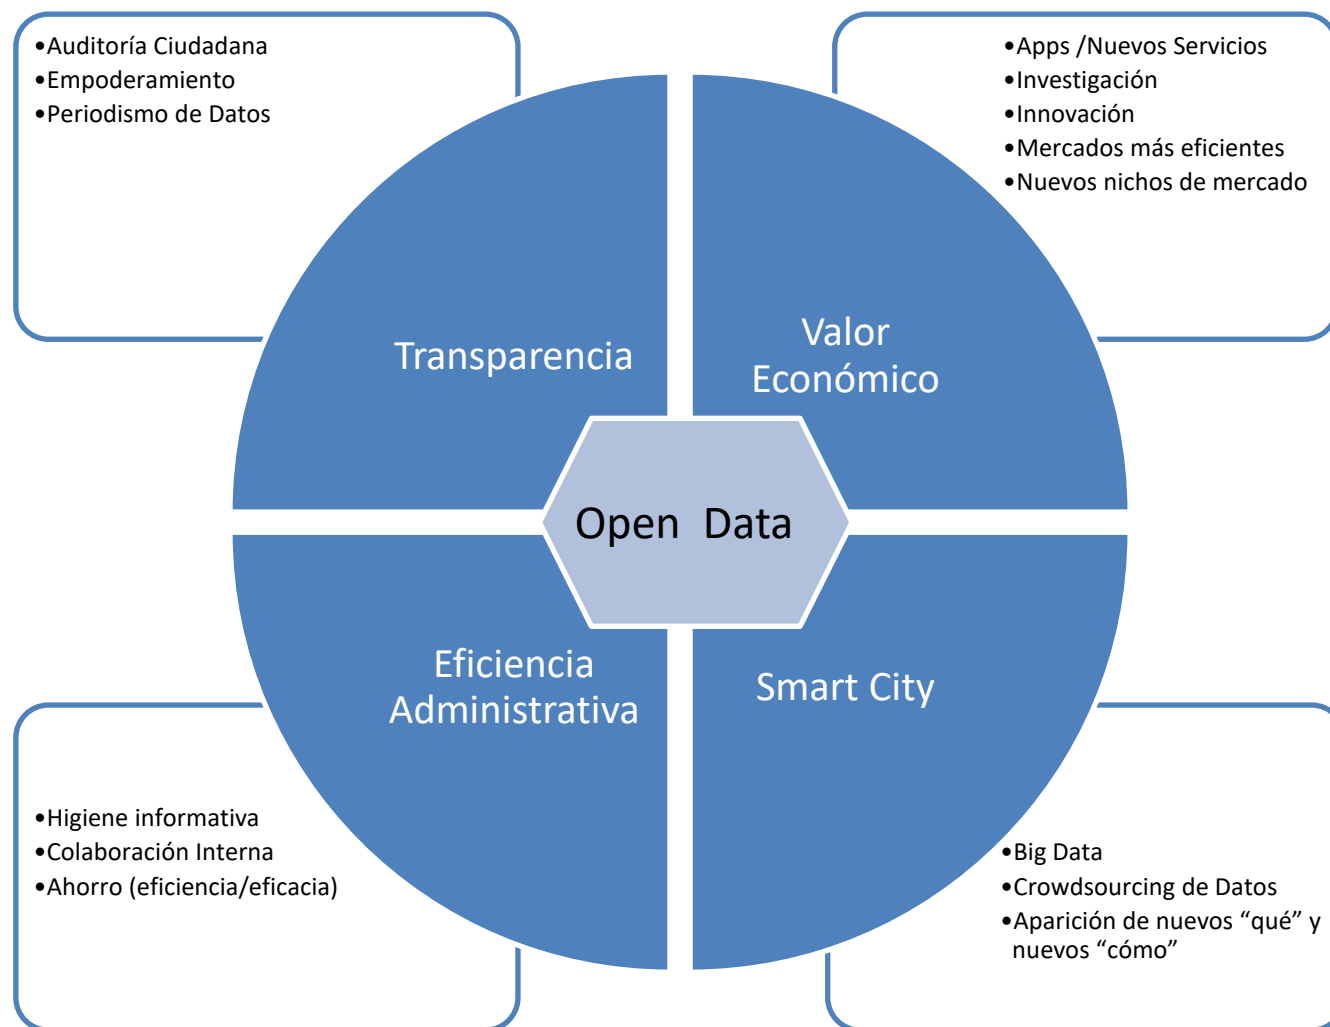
•Auditoría Ciudadana
•Empoderamiento
•Periodismo de Datos

•Apps /Nuevos Servicios
•Investigación
•Innovación
•Mercados más eficientes
•Nuevos nichos de mercado

Transparencia

Valor Económico

Open Data

Eficiencia Administrativa

Smart City

•Higiene informativa
•Colaboración Interna
•Ahorro (eficiencia/eficacia)

•Big Data
•Crowdsourcing de Datos
•Aparición de nuevos “qué” y nuevos “cómo”